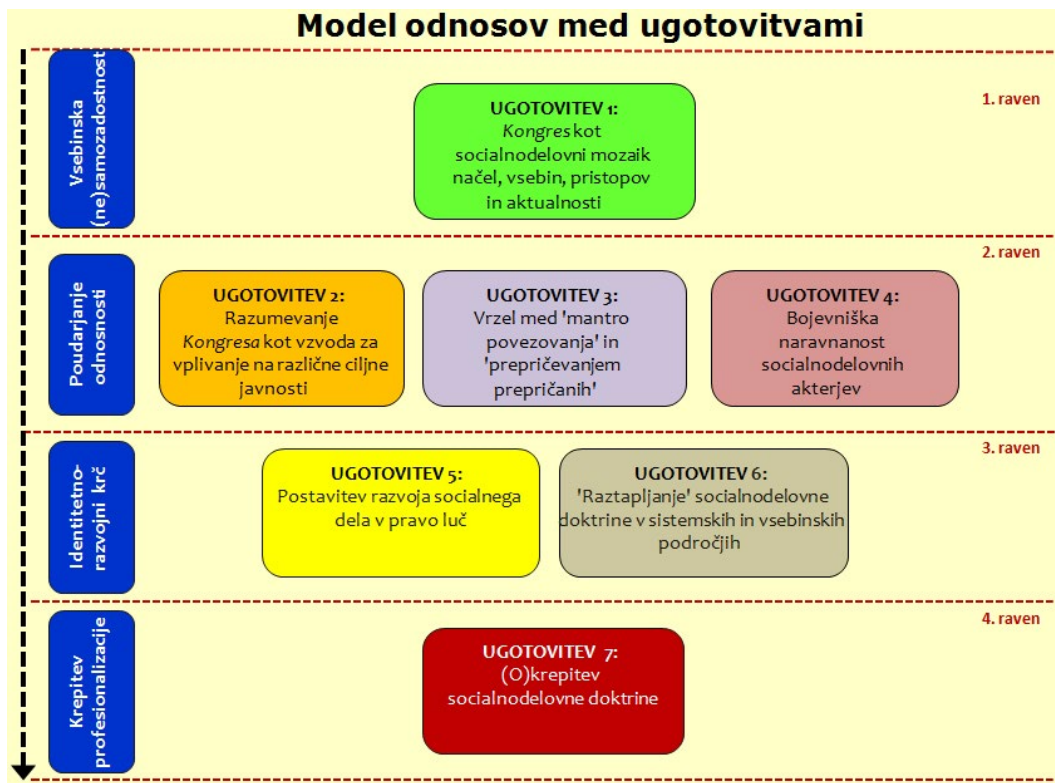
Model odnosov med ugotovitvami

Vsebinska (ne)samozadostnost

1. raven

UGOTOVITEV 1:
Kongres kot socialnodelovni mozaik načel, vsebin, pristopov in aktualnosti

Poudarjanje odnosnosti

2. raven

UGOTOVITEV 2:
Razumevanje Kongresa kot vzvoda za vplivanje na različne ciljne javnosti

UGOTOVITEV 3:
Vrzel med 'mantro povezovanja' in 'prepričevanjem prepričanih'

UGOTOVITEV 4:
Bojevniška naravnanost socialnodelovnih akterjev

Identitetno-razvojni krč

3. raven

UGOTOVITEV 5:
Postavitev razvoja socialnega dela v pravo luč

UGOTOVITEV 6:
'Raztapljanje' socialnodelovne doktrine v sistemskih in vsebinskih področjih

Krepitev profesionalizacije

4. raven

UGOTOVITEV 7:
(O)krepitev socialnodelovne doktrine